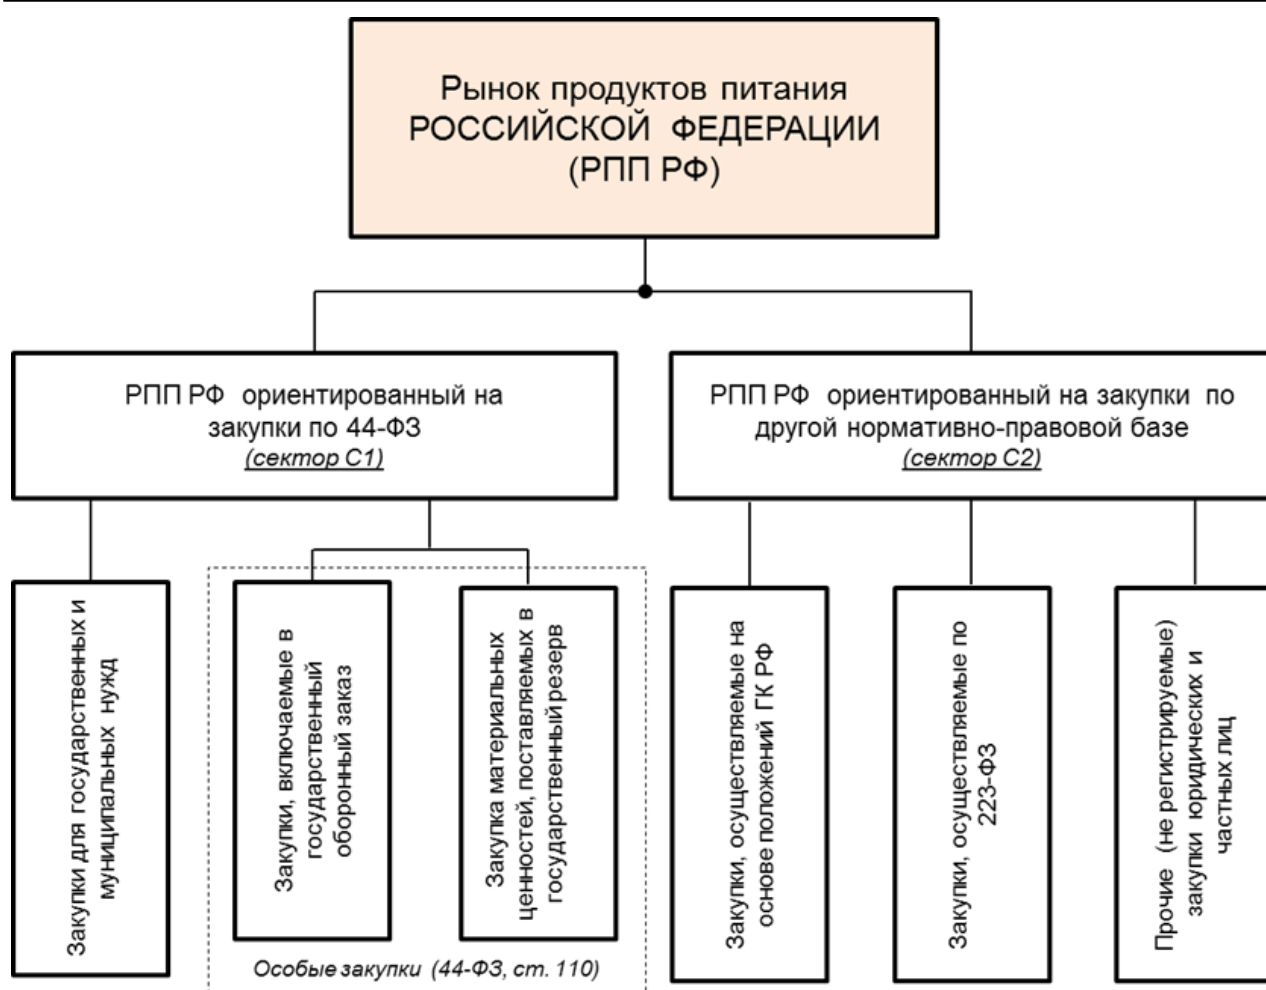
Рынок продуктов питания
РОССИЙСКОЙ ФЕДЕРАЦИИ
(РПП РФ)

РПП РФ ориентированный на закупки по 44-ФЗ
(сектор С1)

РПП РФ ориентированный на закупки по другой нормативно-правовой базе
(сектор С2)

Закупки для государственных и муниципальных нужд

Закупки, включаемые в государственный оборонный заказ

Закупка материальных ценностей, поставляемых в государственный резерв

Особые закупки (44-ФЗ, ст. 110)

Закупки, осуществляемые на основе положений ГК РФ

Закупки, осуществляемые по 223-ФЗ

Прочие (не регистрируемые) закупки юридических и частных лиц